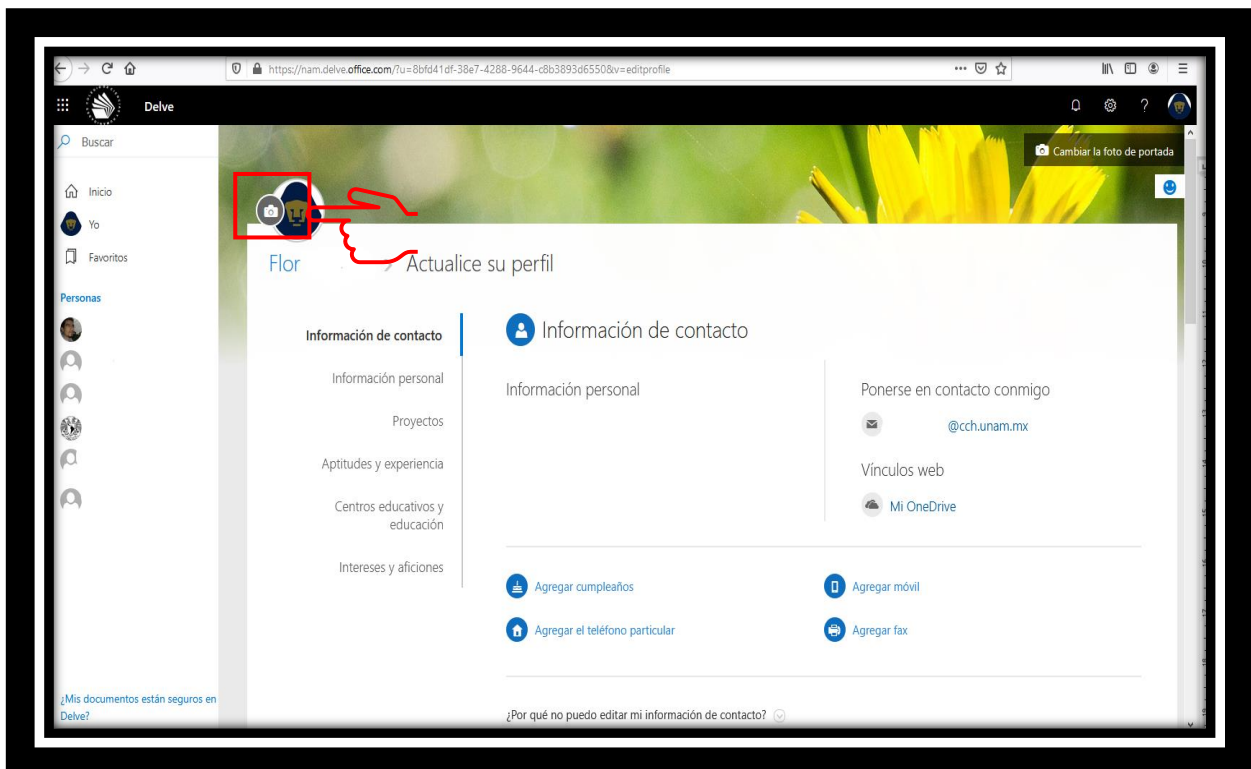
https://nam.delve.office.com/?u=8bfd41df-38e7-4288-9644-c8b3893d6550&v=editprofile

Delve

Buscar

Inicio

Yo

Favoritos

Personas

¿Mis documentos están seguros en Delve?

Cambiar la foto de portada

Flor

Actualice su perfil

Información de contacto

Información personal

Proyectos

Aptitudes y experiencia

Centros educativos y educación

Intereses y aficiones

Información de contacto

Información personal

Ponerse en contacto conmigo

@cch.unam.mx

Vínculos web

Mi OneDrive

Agregar cumpleaños

Agregar móvil

Agregar el teléfono particular

Agregar fax

¿Por qué no puedo editar mi información de contacto?